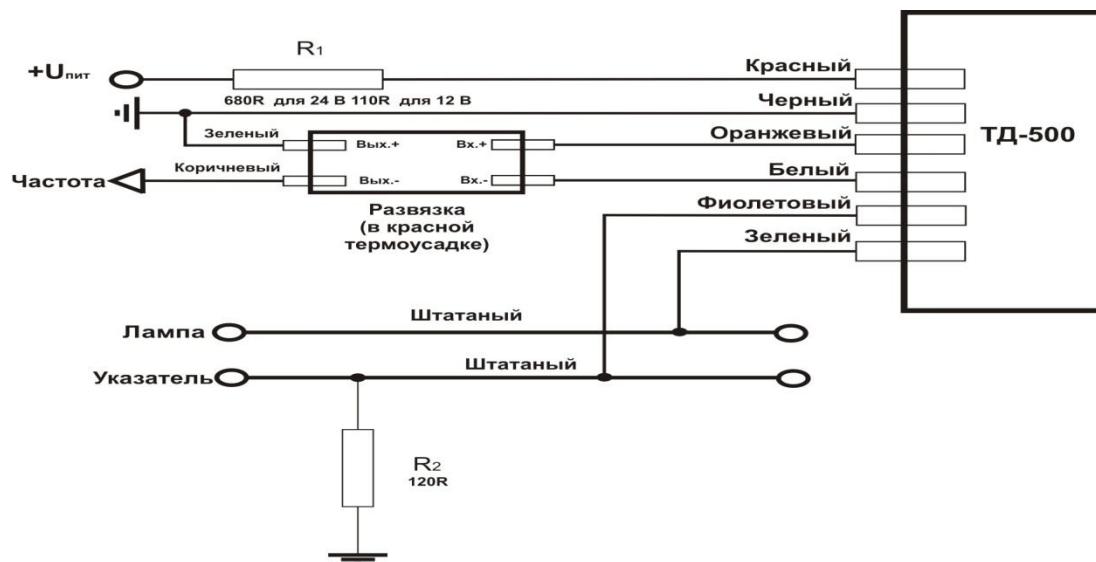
$R_1$

+U$_{пит}$

680R для 24 В 110R для 12 В

Красный

Черный

Оранжевый

ТД-500

Зеленый

Вых.+

Вх.+

Коричневый

Частота

Вых.-

Вх.-

Белый

Развязка (в красной термоусадке)

Фиолетовый

Зеленый

Лампа

Штатаный

Указатель

Штатаный

$R_2$
120R